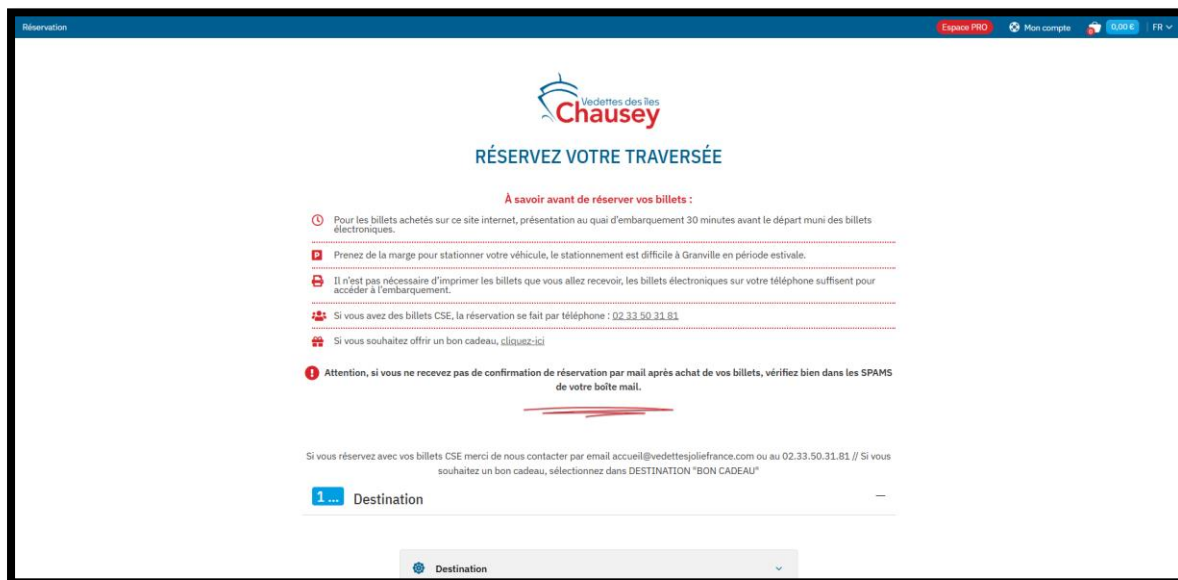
Réservation

Espace PRO Mon compte 0,00 € FR

Vedettes des îles Chausey

RÉSERVEZ VOTRE TRAVERSÉE

À savoir avant de réserver vos billets :

Pour les billets achetés sur ce site internet, présentation au quai d'embarquement 30 minutes avant le départ muni des billets électroniques.

Prenez de la marge pour stationner votre véhicule, le stationnement est difficile à Granville en période estivale.

Il n'est pas nécessaire d'imprimer les billets que vous allez recevoir, les billets électroniques sur votre téléphone suffisent pour accéder à l'embarquement.

Si vous avez des billets CSE, la réservation se fait par téléphone : 02 33 50 31 81

Si vous souhaitez offrir un bon cadeau, cliquez-ici

Attention, si vous ne recevez pas de confirmation de réservation par mail après achat de vos billets, vérifiez bien dans les SPAMS de votre boîte mail.

Si vous réservez avec vos billets CSE merci de nous contacter par email accueil@vedettesjoliefrance.com ou au 02.33.50.31.81 // Si vous souhaitez un bon cadeau, sélectionnez dans DESTINATION "BON CADEAU"

1... Destination

Destination